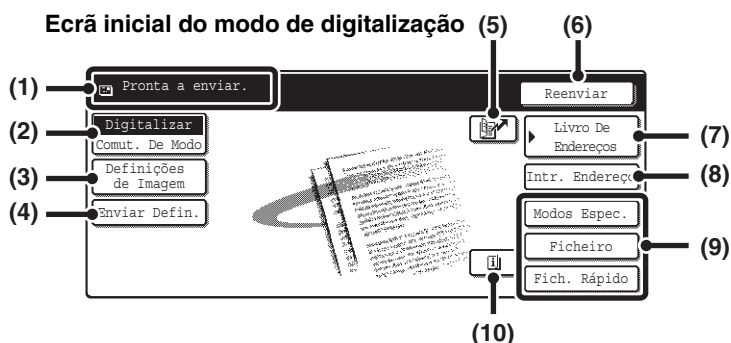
**Ecrã inicial do modo de digitalização**

(1) Pronta a enviar.

(2) Digitalizar
Comut. De Modo

(3) Definições de Imagem

(4) Enviar Defin.

(5)

(6) Reenviar

(7) Livro De Endereços

(8) Intr. Endereço

(9) Modos Espec.
Ficheiro
Fich. Rápido

(10)